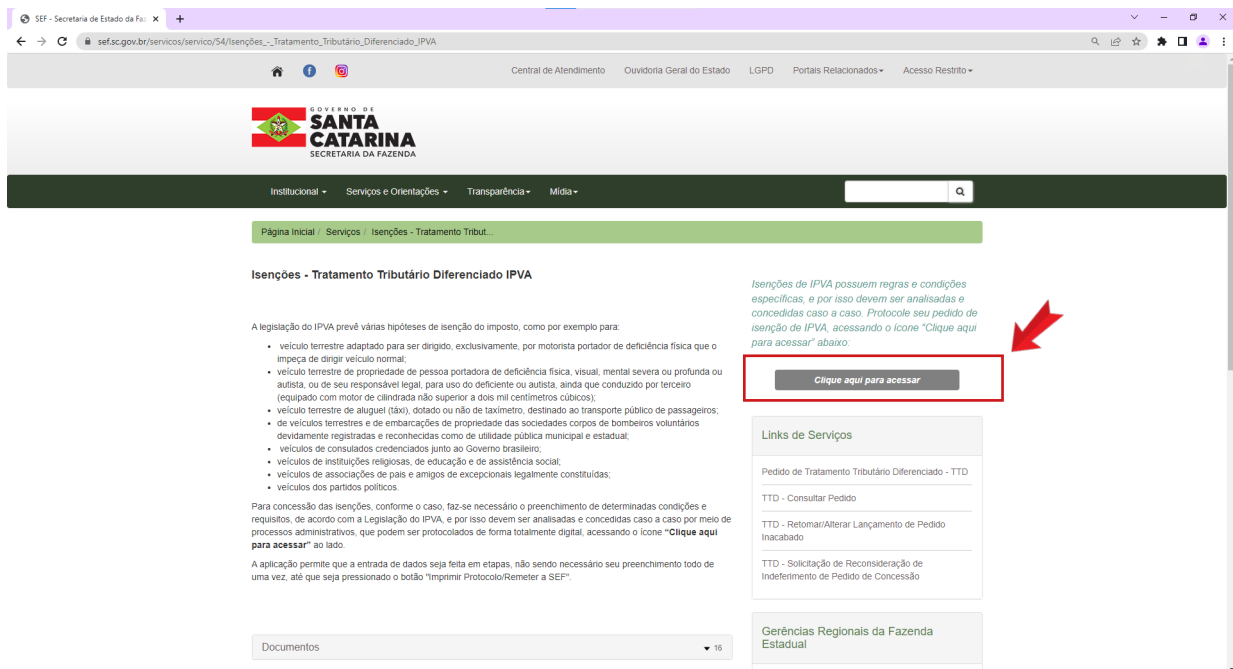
SEF - Secretaria de Estado da Faz ×
+

sef.sc.gov.br/servicos/servico/54/Isenções_-_Tratamento_Tributário_Diferenciado_IPVA

Central de Atendimento Ouvidoria Geral do Estado LGPD Portais Relacionados Acesso Restrito

GOVERNO DE SANTA CATARINA SECRETARIA DA FAZENDA

Institucional Serviços e Orientações Transparência Mídia

Página Inicial / Serviços / Isenções - Tratamento Tribut...

Isenções - Tratamento Tributário Diferenciado IPVA

A legislação do IPVA prevê várias hipóteses de isenção do imposto, como por exemplo para:

- veículo terrestre adaptado para ser dirigido, exclusivamente, por motorista portador de deficiência física que o impeça de dirigir veículo normal;
- veículo terrestre de propriedade de pessoa portadora de deficiência física, visual, mental severa ou profunda ou autista, ou de seu responsável legal, para uso do deficiente ou autista, ainda que conduzido por terceiro (equipado com motor de cilindrada não superior a dois mil centímetros cúbicos);
- veículo terrestre de aluguel (táxi), dotado ou não de taxímetro, destinado ao transporte público de passageiros;
- de veículos terrestres e de embarcações de propriedade das sociedades corpos de bombeiros voluntários devidamente registradas e reconhecidas como de utilidade pública municipal e estadual;
- veículos de consulados credenciados junto ao Governo brasileiro;
- veículos de instituições religiosas, de educação e de assistência social;
- veículos de associações de pais e amigos de excepcionais legalmente constituídas;
- veículos dos partidos políticos.

Para concessão das isenções, conforme o caso, faz-se necessário o preenchimento de determinadas condições e requisitos, de acordo com a Legislação do IPVA, e por isso devem ser analisadas e concedidas caso a caso por meio de processos administrativos, que podem ser protocolados de forma totalmente digital, acessando o ícone "Clique aqui para acessar" ao lado.

A aplicação permite que a entrada de dados seja feita em etapas, não sendo necessário seu preenchimento todo de uma vez, até que seja pressionado o botão "Imprimir Protocolo/Remeter a SEF".

Documentos 16

Isenções de IPVA possuem regras e condições específicas, e por isso devem ser analisadas e concedidas caso a caso. Protocole seu pedido de isenção de IPVA, acessando o ícone "Clique aqui para acessar" abaixo:

Clique aqui para acessar

Links de Serviços

Pedido de Tratamento Tributário Diferenciado - TTD

TTD - Consultar Pedido

TTD - Retomar/Alterar Lançamento de Pedido Inacabado

TTD - Solicitação de Reconsideração de Indeferimento de Pedido de Concessão

Gerências Regionais da Fazenda Estadual